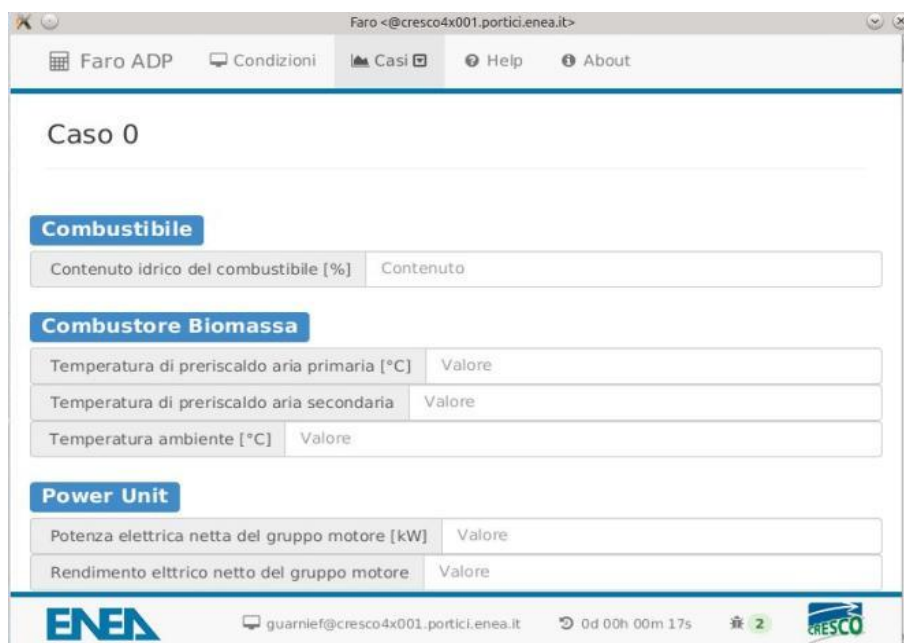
Faro <@cresco4x001.portici.enea.it>

Faro ADP Condizioni Casi Help About

Caso 0

Combustibile

Contenuto idrico del combustibile [%] Contenuto

Combustore Biomassa

Temperatura di preriscaldo aria primaria [°C] Valore

Temperatura di preriscaldo aria secondaria Valore

Temperatura ambiente [°C] Valore

Power Unit

Potenza elettrica netta del gruppo motore [kW] Valore

Rendimento elttrico netto del gruppo motore Valore

ENEA guarnief@cresco4x001.portici.enea.it 0d 00h 00m 17s 2 CRESCO